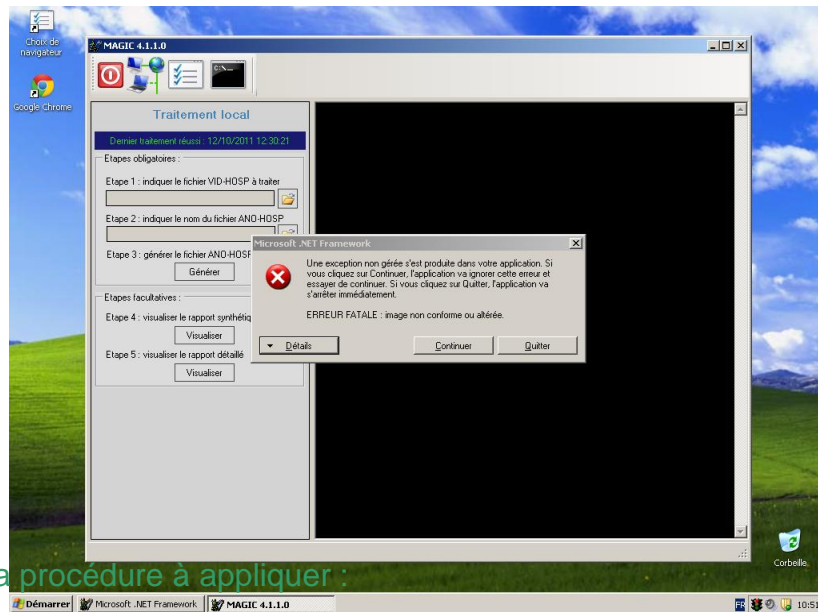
Choix de navigateur

Google Chrome

MAGIC 4.1.1.0

Traitement local

Dernier traitement réussi : 12/10/2011 12:30:21

Etapes obligatoires :

Etape 1 : indiquer le fichier VID-HOSP à traiter

Etape 2 : indiquer le nom du fichier ANO-HOSP

Etape 3 : générer le fichier ANO-HOSP

Générer

Etapes facultatives :

Etape 4 : visualiser le rapport synthétiq

Visualiser

Etape 5 : visualiser le rapport détaillé

Visualiser

Microsoft .NET Framework

Une exception non gérée s'est produite dans votre application. Si vous cliquez sur Continuer, l'application va ignorer cette erreur et essayer de continuer. Si vous cliquez sur Quitter, l'application va s'arrêter immédiatement.

ERREUR FATALE : image non conforme ou altérée.

Détails

Continuer

Quitter

Corbeille

a procédure à appliquer :

Démarrer

Microsoft .NET Framework

MAGIC 4.1.1.0

FR

10:51